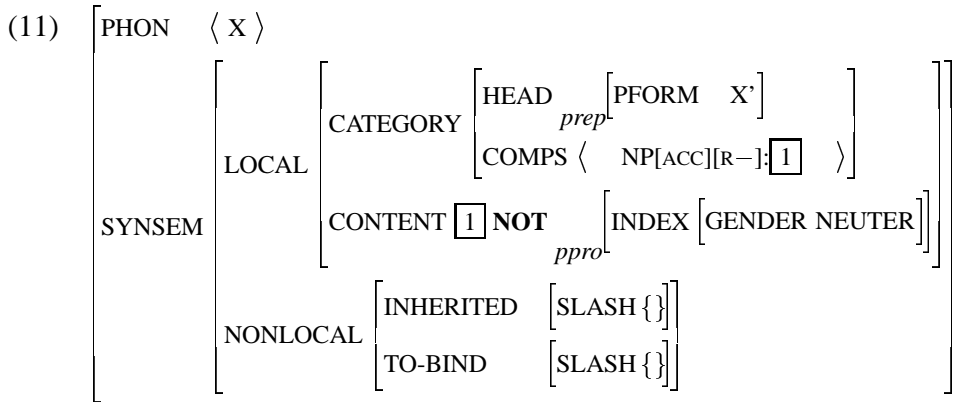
(11)

$\begin{bmatrix} \text{PHON} & \langle \text{ X } \rangle \\ \text{SYNSEM} & \begin{bmatrix} \text{LOCAL} & \begin{bmatrix} \text{CATEGORY} & \begin{bmatrix} \text{HEAD} & {}_{prep}\begin{bmatrix} \text{PFORM} & \text{X'} \end{bmatrix} \\ \text{COMPS} & \langle \text{ NP[ACC][R}-\text{]:} \boxed{1} \rangle \end{bmatrix} \\ \text{CONTENT} & \boxed{1} \textbf{ NOT } {}_{ppro}\begin{bmatrix} \text{INDEX} & \begin{bmatrix} \text{GENDER NEUTER} \end{bmatrix} \end{bmatrix} \end{bmatrix} \\ \text{NONLOCAL} & \begin{bmatrix} \text{INHERITED} & \begin{bmatrix} \text{SLASH} \{\} \end{bmatrix} \\ \text{TO-BIND} & \begin{bmatrix} \text{SLASH} \{\} \end{bmatrix} \end{bmatrix} \end{bmatrix} \end{bmatrix}$